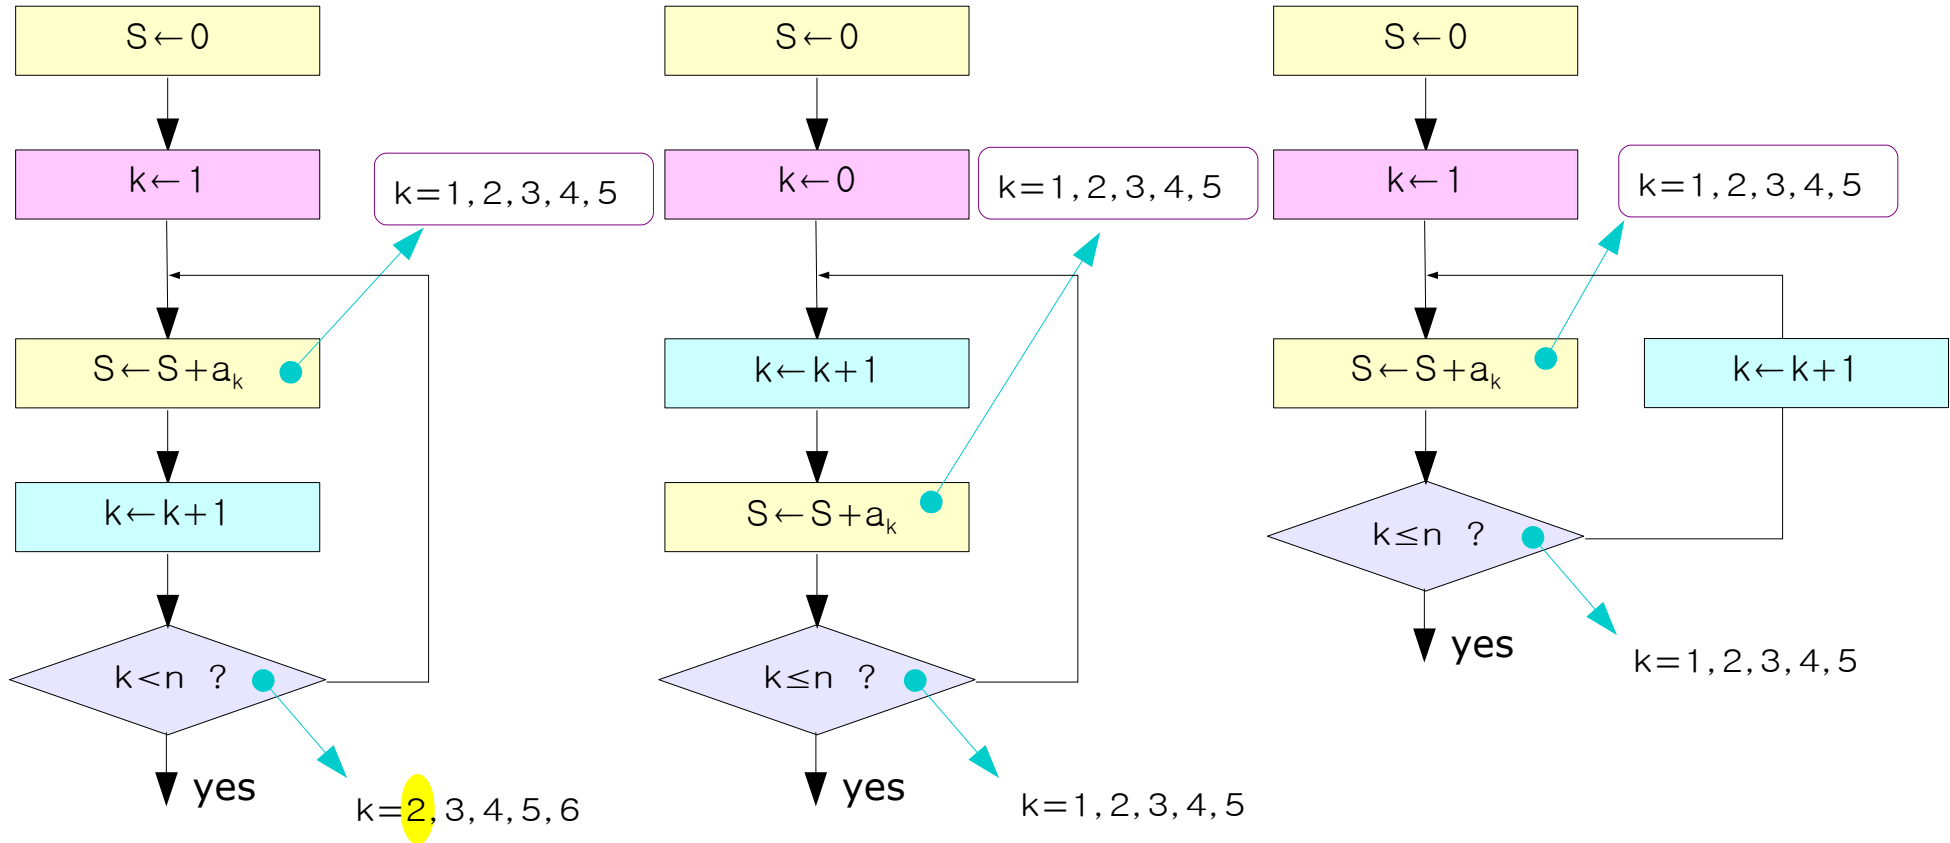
$S \leftarrow 0$

$k \leftarrow 1$

$k=1, 2, 3, 4, 5$

$S \leftarrow S+a_k$

$k \leftarrow k+1$

$k<n$ ?

yes

$k=2, 3, 4, 5, 6$

$S \leftarrow 0$

$k \leftarrow 0$

$k=1, 2, 3, 4, 5$

$k \leftarrow k+1$

$S \leftarrow S+a_k$

$k \leq n$ ?

yes

$k=1, 2, 3, 4, 5$

$S \leftarrow 0$

$k \leftarrow 1$

$k=1, 2, 3, 4, 5$

$S \leftarrow S+a_k$

$k \leftarrow k+1$

$k \leq n$ ?

yes

$k=1, 2, 3, 4, 5$